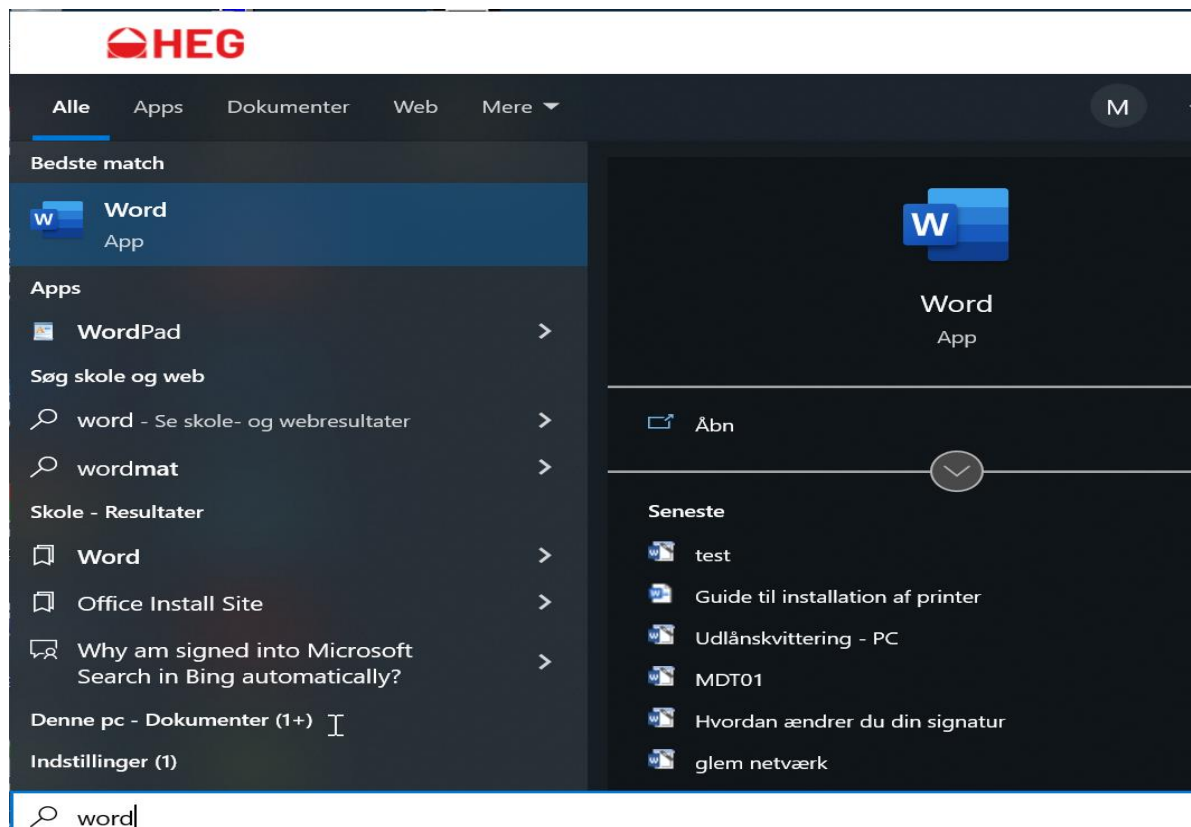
HEG

Alle Apps Dokumenter Web Mere

M

Bedste match

Word
App

Apps

WordPad

Søg skole og web

word - Se skole- og webresultater

wordmat

Skole - Resultater

Word

Office Install Site

Why am signed into Microsoft Search in Bing automatically?

Denne pc - Dokumenter (1+)

Indstillinger (1)

Word
App

Åbn

Seneste

test

Guide til installation af printer

Udlånskvittering - PC

MDT01

Hvordan ændrer du din signatur

glem netværk

word